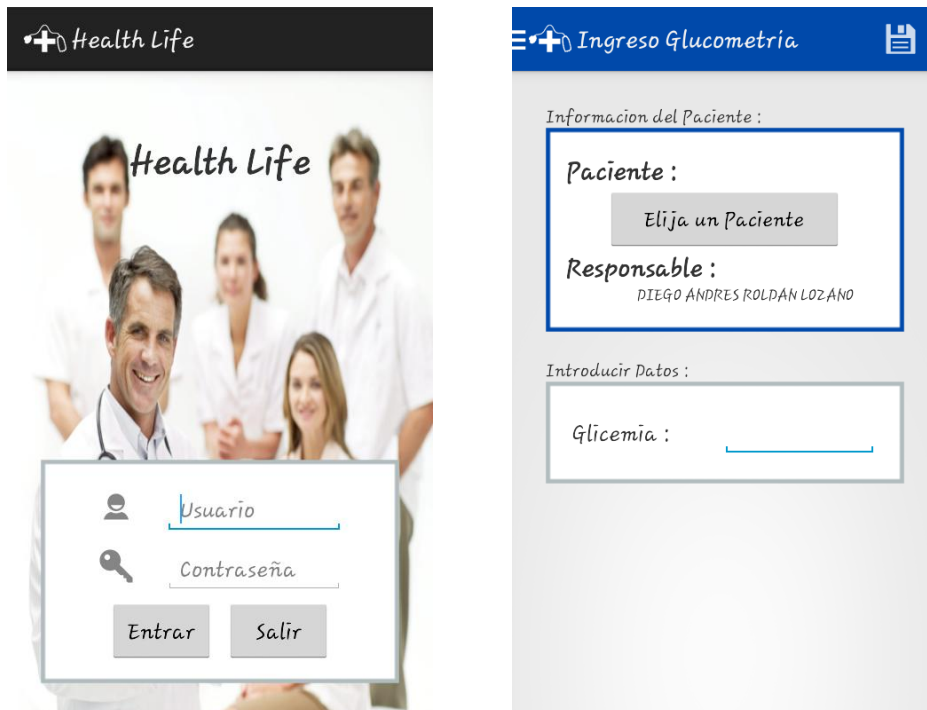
Health Life

Health Life

Usuario

Contraseña

Entrar

Salir

Ingreso Glucometria

Informacion del Paciente :

Paciente :

Elija un Paciente

Responsable :

DIEGO ANDRES ROLDAN LOZANO

Introducir Datos :

Glicemia :